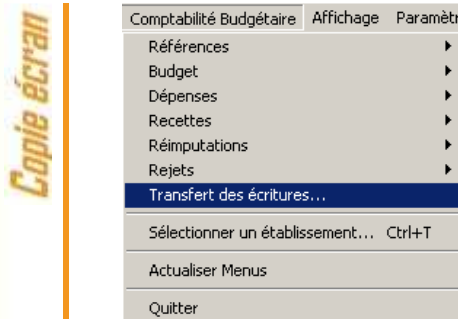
Copie écran

Comptabilité Budgétaire Affichage Paramètr

Références
Budget
Dépenses
Recettes
Réimputations
Rejets
Transfert des écritures...

Sélectionner un établissement... Ctrl+T

Actualiser Menus

Quitter